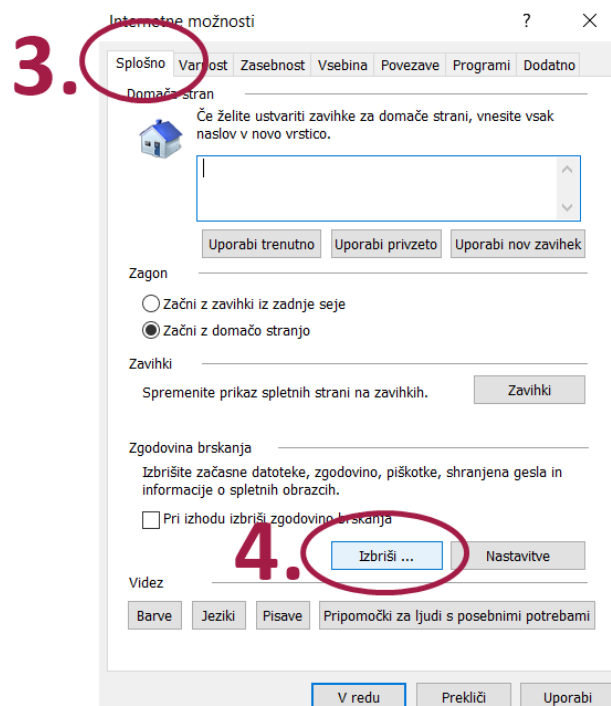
Internetne možnosti

?

3.

Splošno | Varnost | Zasebnost | Vsebina | Povezave | Programi | Dodatno

Domača stran

Če želite ustvariti zavihke za domače strani, vnesite vsak naslov v novo vrstico.

Uporabi trenutno | Uporabi privzeto | Uporabi nov zavihek

Zagon

Začni z zavihki iz zadnje seje

Začni z domačo stranjo

Zavihki

Spremenite prikaz spletnih strani na zavihkih.

Zavihki

Zgodovina brskanja

Izbrišite začasne datoteke, zgodovino, piškotke, shranjena gesla in informacije o spletnih obrazcih.

Pri izhodu izbriši zgodovino brskanja

4.

Izbriši ...

Nastavitve

Videz

Barve | Jeziki | Pisave | Pripomočki za ljudi s posebnimi potrebami

V redu | Prekliči | Uporabi